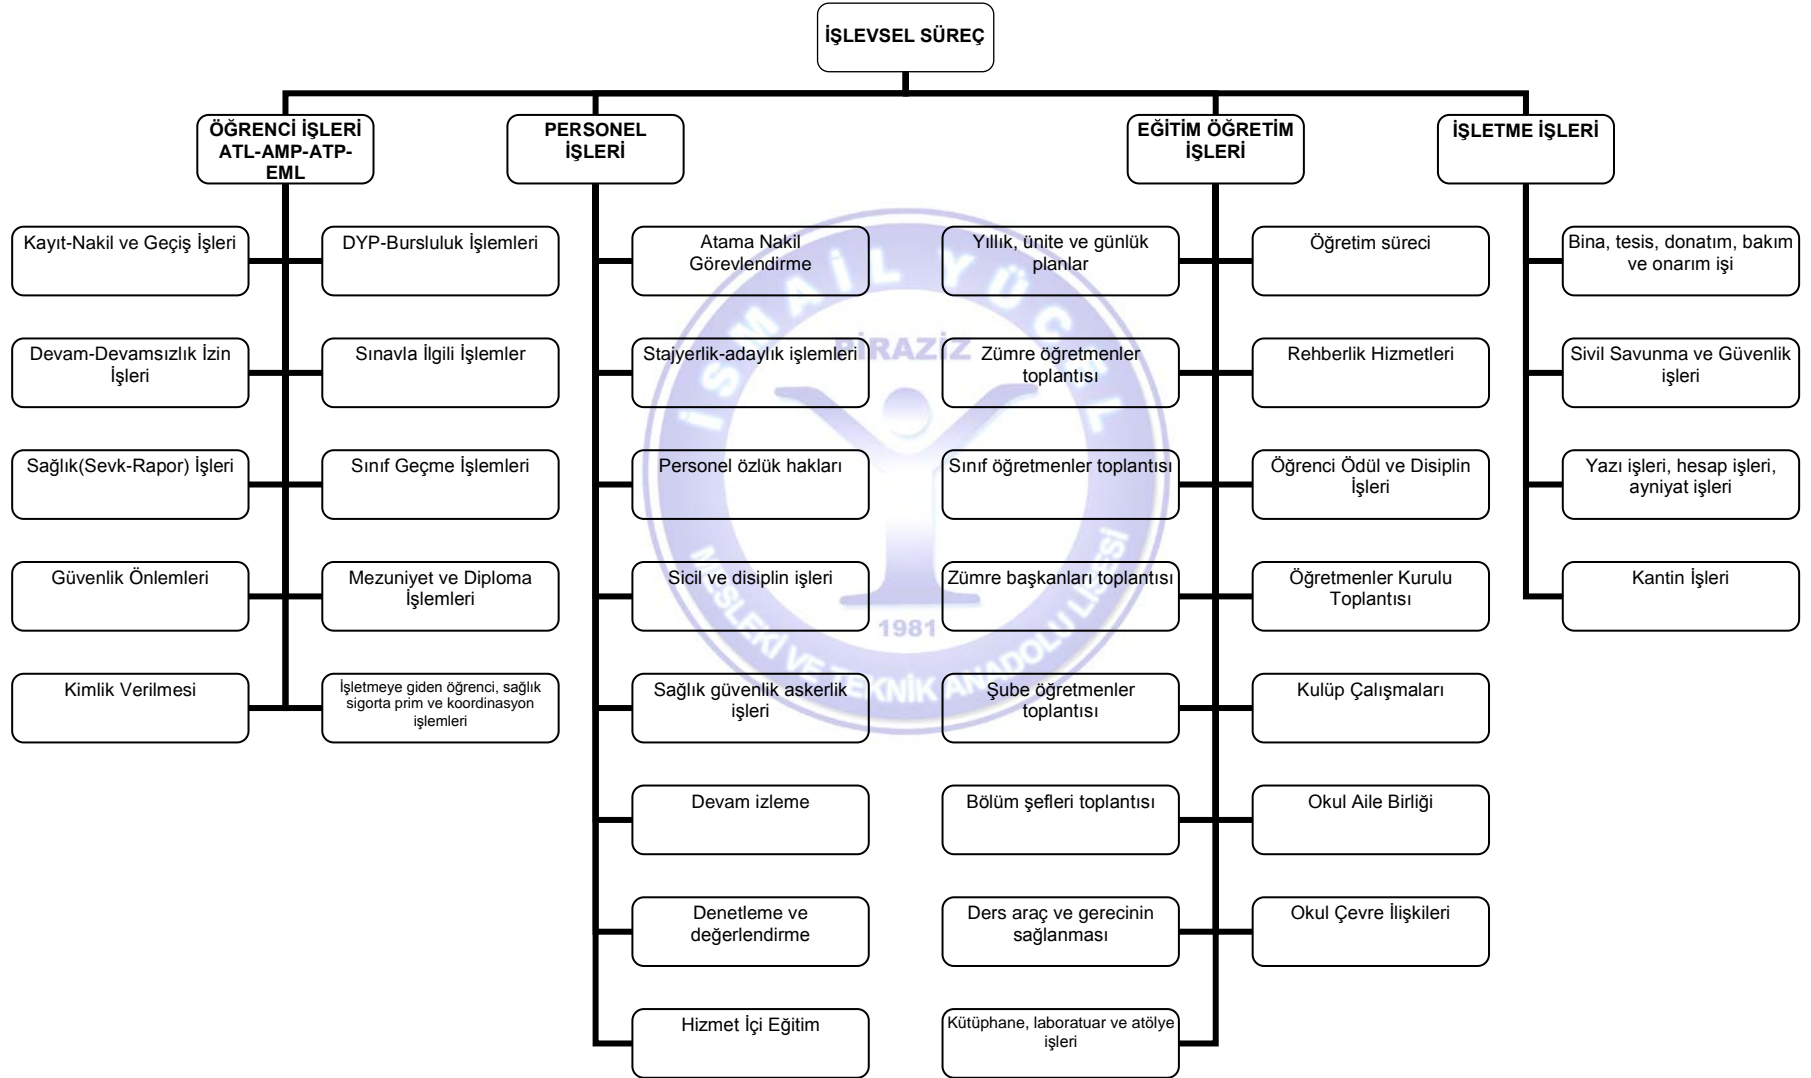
İŞLEVSEL SÜREÇ

ÖĞRENCİ İŞLERİ ATL-AMP-ATP-EML

Kayıt-Nakil ve Geçiş İşleri

Devam-Devamsızlık İzin İşleri

Sağlık(Sevk-Rapor) İşleri

Güvenlik Önlemleri

Kimlik Verilmesi

DYP-Bursluluk İşlemleri

Sınavla İlgili İşlemler

Sınıf Geçme İşlemleri

Mezuniyet ve Diploma İşlemleri

İşletmeye giden öğrenci, sağlık sigorta prim ve koordinasyon işlemleri

PERSONEL İŞLERİ

Atama Nakil Görevlendirme

Stajyerlik-adaylık işlemleri

Personel özlük hakları

Sicil ve disiplin işleri

Sağlık güvenlik askerlik işleri

Devam izleme

Denetleme ve değerlendirme

Hizmet İçi Eğitim

EĞİTİM ÖĞRETİM İŞLERİ

Yıllık, ünite ve günlük planlar

Zümre öğretmenler toplantısı

Sınıf öğretmenler toplantısı

Zümre başkanları toplantısı

Şube öğretmenler toplantısı

Bölüm şefleri toplantısı

Ders araç ve gerecinin sağlanması

Kütüphane, laboratuar ve atölye işleri

Öğretim süreci

Rehberlik Hizmetleri

Öğrenci Ödül ve Disiplin İşleri

Öğretmenler Kurulu Toplantısı

Kulüp Çalışmaları

Okul Aile Birliği

Okul Çevre İlişkileri

İŞLETME İŞLERİ

Bina, tesis, donatım, bakım ve onarım işi

Sivil Savunma ve Güvenlik işleri

Yazı işleri, hesap işleri, ayniyat işleri

Kantin İşleri

İSMAİL YÜCEL MESLEKİ VE TEKNİK ANADOLU LİSESİ
PİRAZİZ
1981